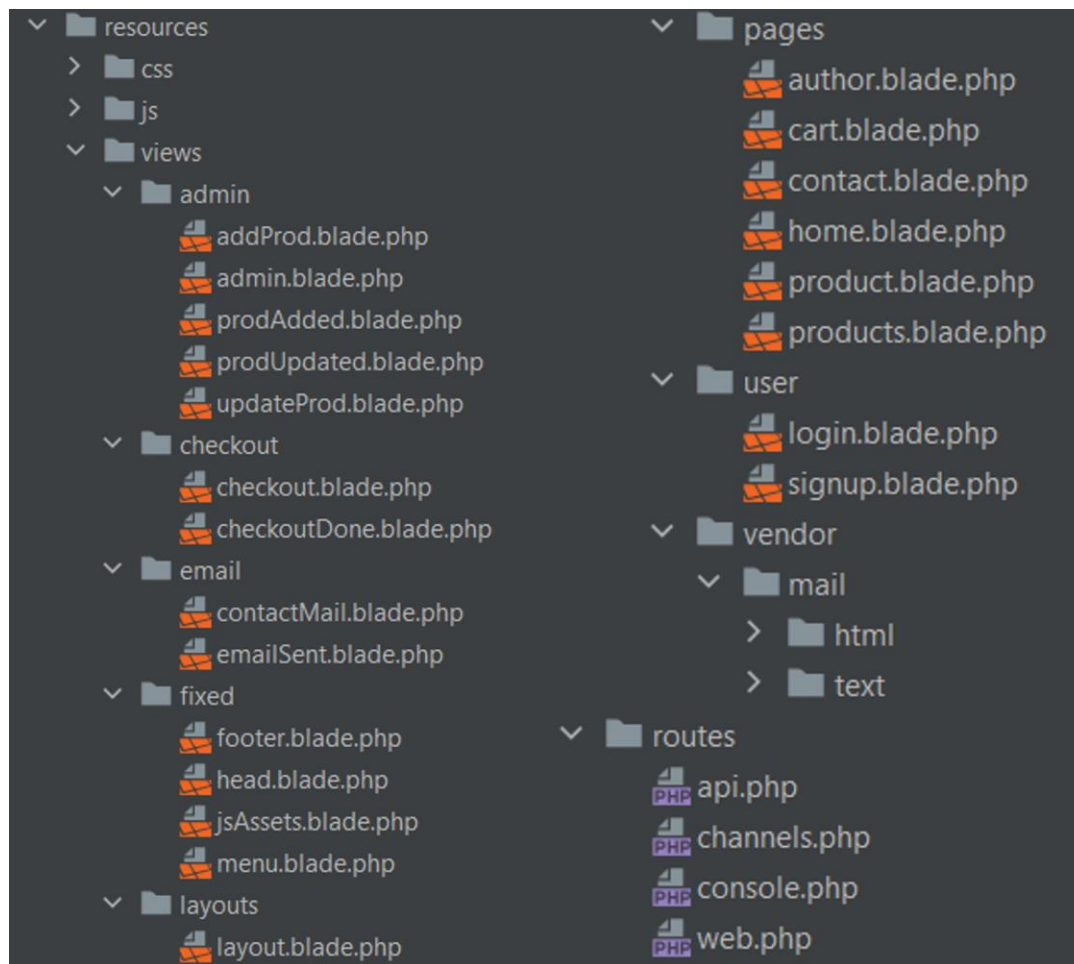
resources
css
js
views
admin
addProd.blade.php
admin.blade.php
prodAdded.blade.php
prodUpdated.blade.php
updateProd.blade.php
checkout
checkout.blade.php
checkoutDone.blade.php
email
contactMail.blade.php
emailSent.blade.php
fixed
footer.blade.php
head.blade.php
jsAssets.blade.php
menu.blade.php
layouts
layout.blade.php

pages
author.blade.php
cart.blade.php
contact.blade.php
home.blade.php
product.blade.php
products.blade.php
user
login.blade.php
signup.blade.php
vendor
mail
html
text
routes
PHP api.php
PHP channels.php
PHP console.php
PHP web.php